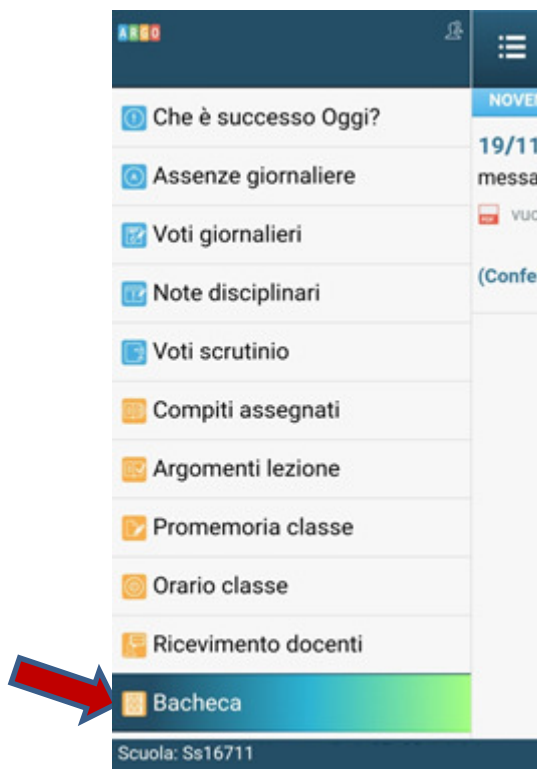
ARGO

Che è successo Oggi?

Assenze giornaliere

Voti giornalieri

Note disciplinari

Voti scrutinio

Compiti assegnati

Argomenti lezione

Promemoria classe

Orario classe

Ricevimento docenti

Bacheca

Scuola: Ss16711

NOVE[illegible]

19/11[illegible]

messa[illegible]

PDF VUO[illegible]

(Confe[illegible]